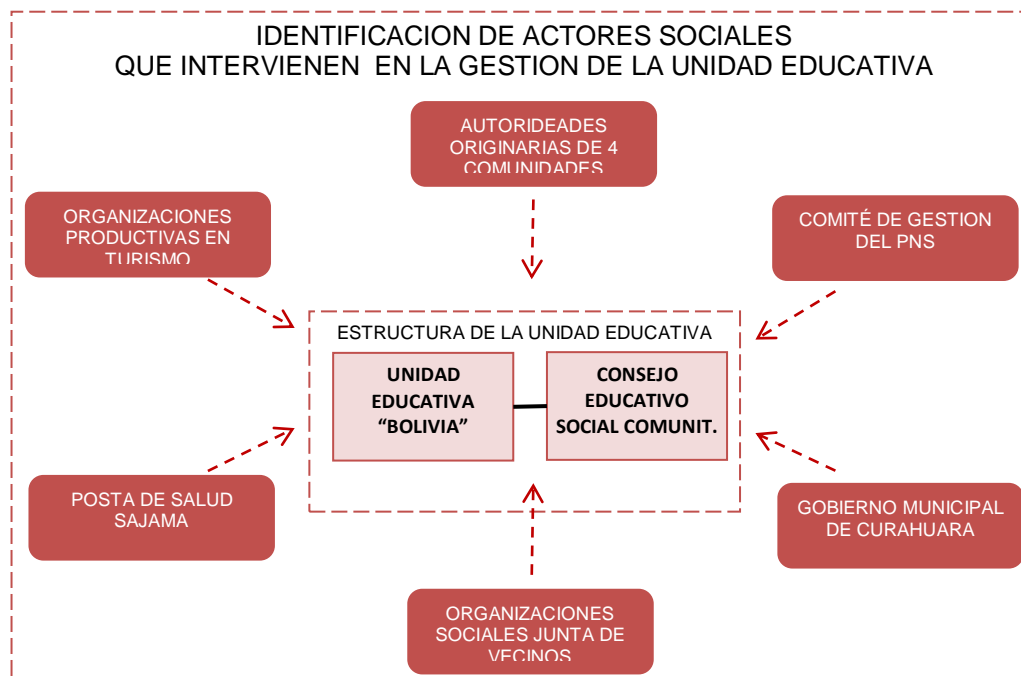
IDENTIFICACION DE ACTORES SOCIALES
QUE INTERVIENEN EN LA GESTION DE LA UNIDAD EDUCATIVA

AUTORIDEADES ORIGINARIAS DE 4 COMUNIDADES

ORGANIZACIONES PRODUCTIVAS EN TURISMO

COMITÉ DE GESTION DEL PNS

ESTRUCTURA DE LA UNIDAD EDUCATIVA

UNIDAD EDUCATIVA “BOLIVIA”

CONSEJO EDUCATIVO SOCIAL COMUNIT.

POSTA DE SALUD SAJAMA

GOBIERNO MUNICIPAL DE CURAHUARA

ORGANIZACIONES SOCIALES JUNTA DE VECINOS